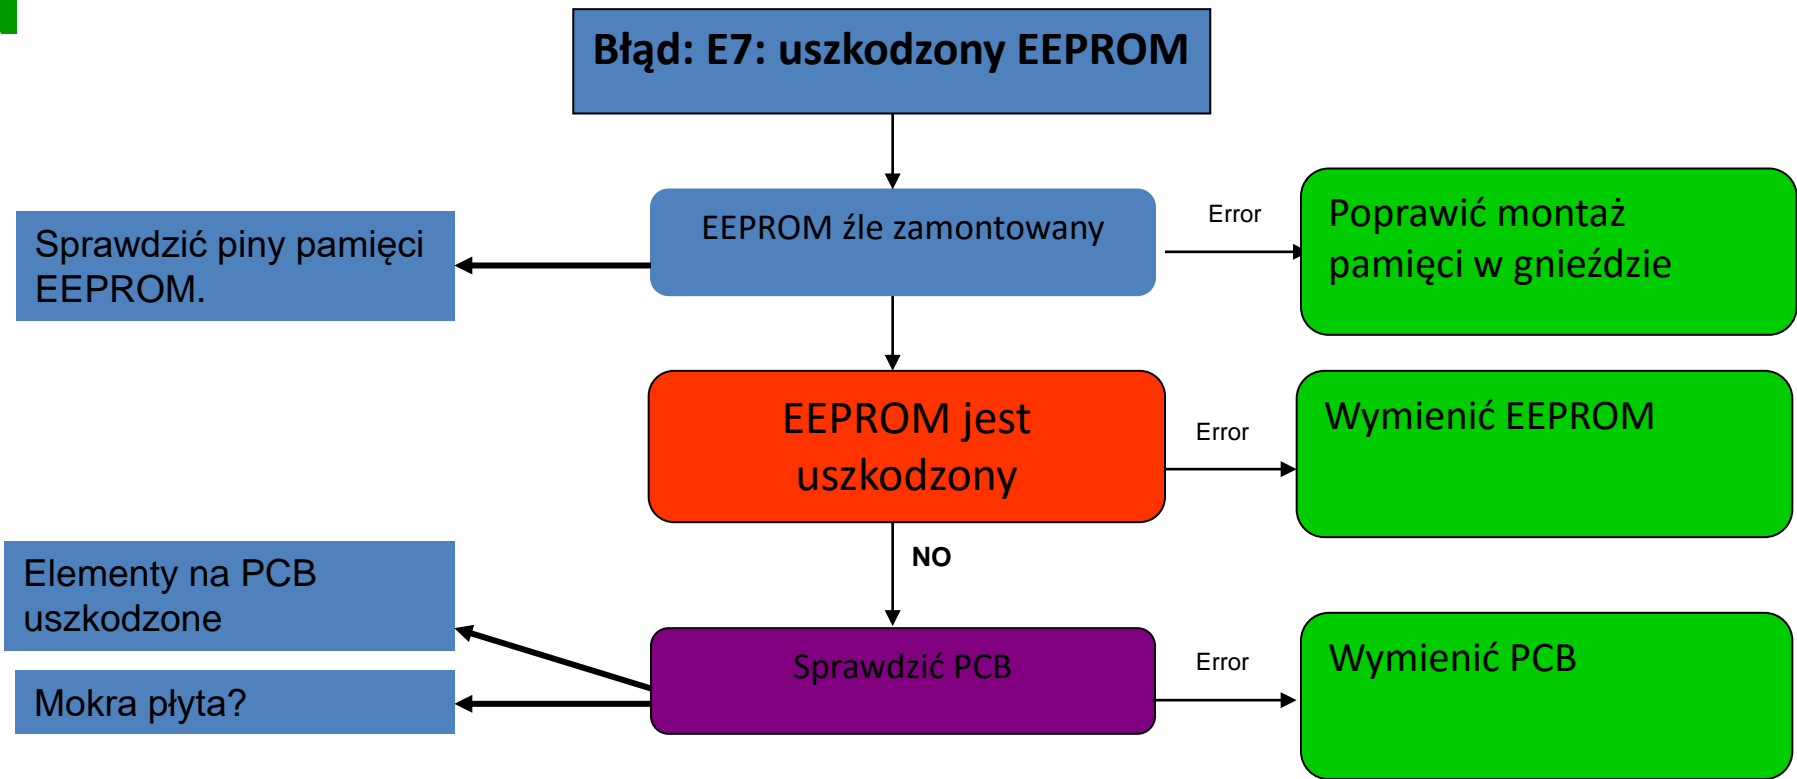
Błąd: E7: uszkodzony EEPROM

Sprawdzić piny pamięci EEPROM.

EEPROM źle zamontowany

Error

Poprawić montaż pamięci w gnieździe

EEPROM jest uszkodzony

Error

Wymienić EEPROM

NO

Elementy na PCB uszkodzone

Mokra płyta?

Sprawdzić PCB

Error

Wymienić PCB